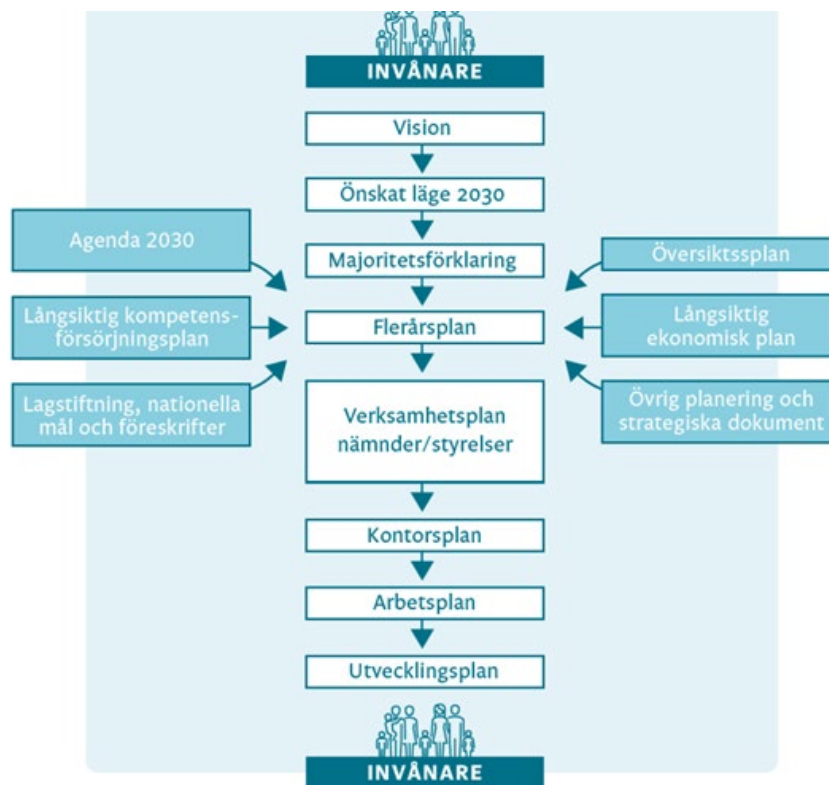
INVÅNARE

Vision

Önskat läge 2030

Agenda 2030

Majoritetsförklaring

Översiktsplan

Långsiktig kompetensförsörjningsplan

Flerårsplan

Långsiktig ekonomisk plan

Lagstiftning, nationella mål och föreskrifter

Verksamhetsplan nämnder/styrelser

Övrig planering och strategiska dokument

Kontorsplan

Arbetsplan

Utvecklingsplan

INVÅNARE